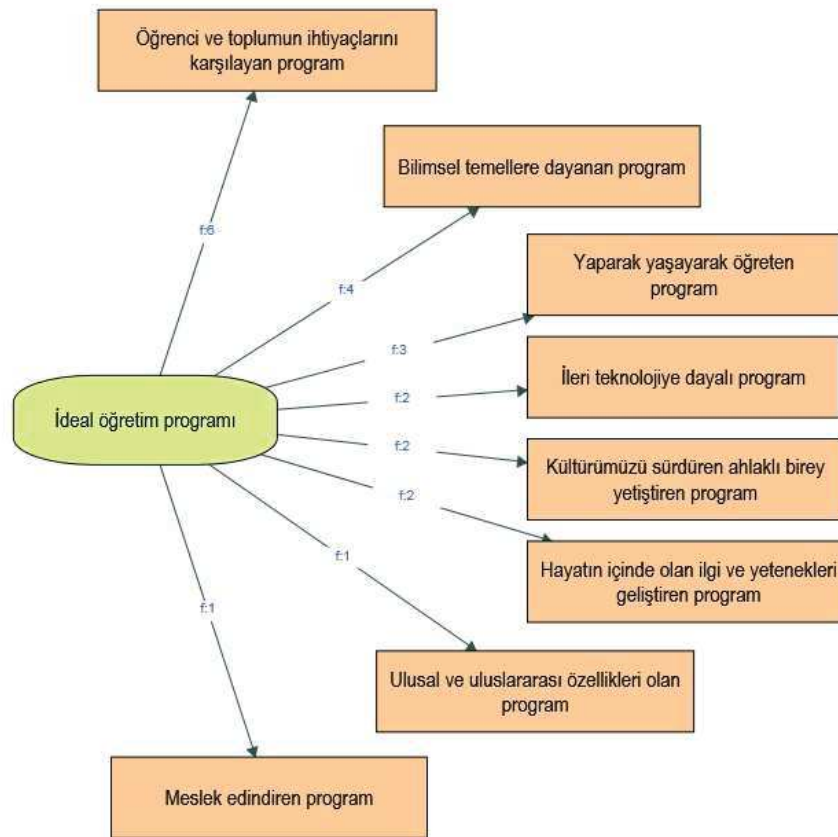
Öğrenci ve toplumun ihtiyaçlarını karşılayan program

f:6

Bilimsel temellere dayanan program

f:4

Yaparak yaşayarak öğreten program

f:3

İleri teknolojiye dayalı program

f:2

İdeal öğretim programı

f:2

Kültürümüzü sürdüren ahlaklı birey yetiştiren program

f:2

Hayatın içinde olan ilgi ve yetenekleri geliştiren program

f:1

f:1

Ulusal ve uluslararası özellikleri olan program

Meslek edindiren program